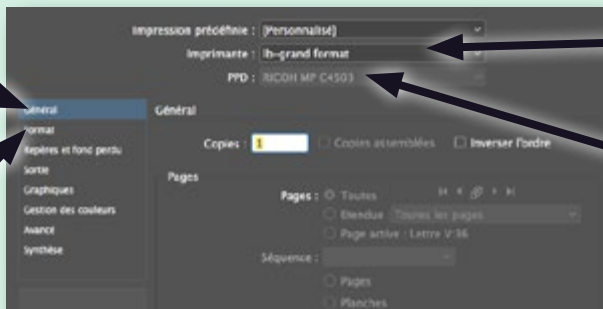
Impression prédéfinie : [Personnalisé]
Imprimante : lh-grand format
PPD : RICOH MP C4503

Général
Format
Repères et fond perdu
Sortie
Graphiques
Gestion des couleurs
Avancé
Synthèse

Général

Copies : 1
Copies assemblées
Inverser l'ordre

Pages

Pages : Toutes
Étendue : Toutes les pages
Page active : Lettre V:36

Séquence :

Pages
Planches